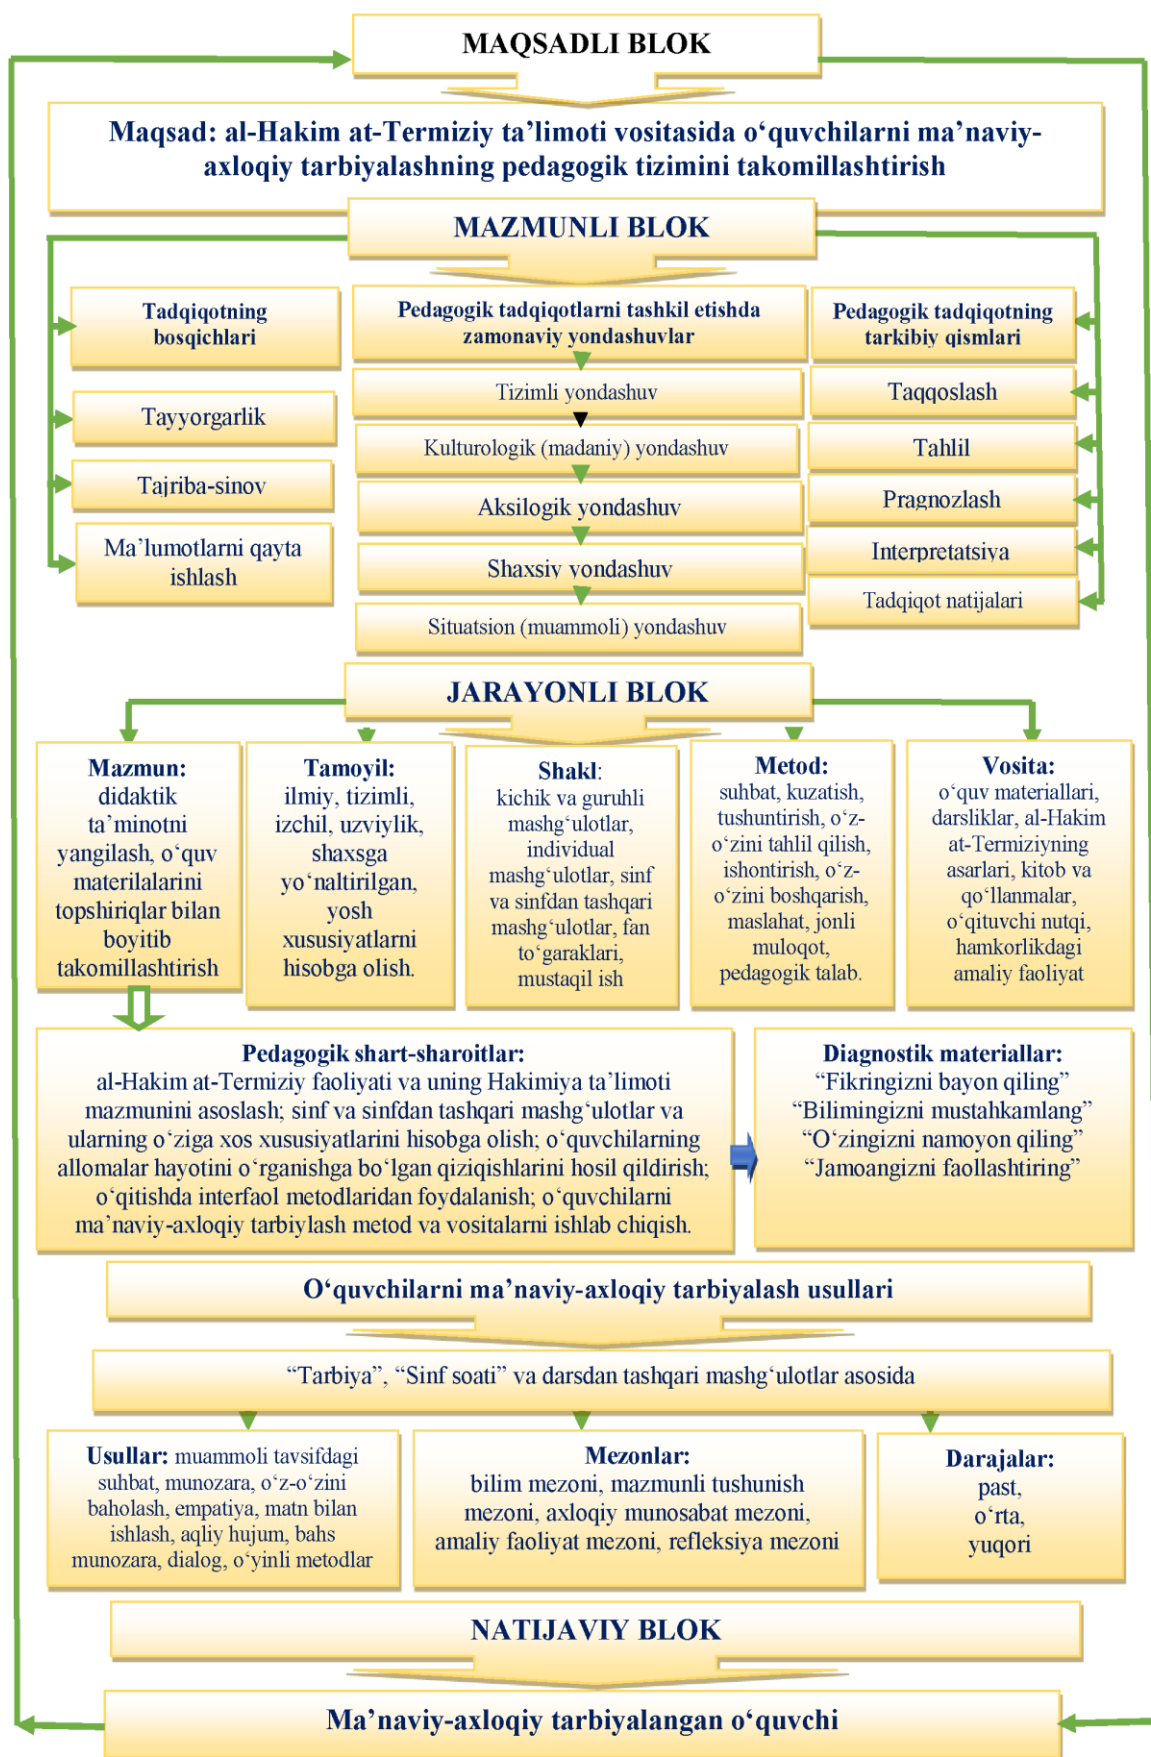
MAQSADLI BLOK

Maqsad: al-Hakim at-Termiziy ta’limoti vositasida o‘quvchilarni ma’naviy-axloqiy tarbiyalashning pedagogik tizimini takomillashtirish

MAZMUNLI BLOK

Tadqiqotning bosqichlari

Tayyorgarlik

Tajriba-sinov

Ma’lumotlarni qayta ishlash

Pedagogik tadqiqotlarni tashkil etishda zamonaviy yondashuvlar

Tizimli yondashuv

Kulturologik (madaniy) yondashuv

Aksilogik yondashuv

Shaxsiy yondashuv

Situatsion (muammoli) yondashuv

Pedagogik tadqiqotning tarkibiy qismlari

Taqqoslash

Tahlil

Pragnozlash

Interpretatsiya

Tadqiqot natijalari

JARAYONLI BLOK

Mazmun: didaktik ta’minotni yangilash, o‘quv materilalarini topshiriqlar bilan boyitib takomillashtirish

Tamoyil: ilmiy, tizimli, izchil, uzviylik, shaxsga yo‘naltirilgan, yosh xususiyatlarni hisobga olish.

Shakl: kichik va guruhli mashg‘ulotlar, individual mashg‘ulotlar, sinf va sinfdan tashqari mashg‘ulotlar, fan to‘garaklari, mustaqil ish

Metod: suhbat, kuzatish, tushuntirish, o‘z-o‘zini tahlil qilish, ishontirish, o‘z-o‘zini boshqarish, maslahat, jonli muloqot, pedagogik talab.

Vosita: o‘quv materiallari, darsliklar, al-Hakim at-Termiziyning asarlari, kitob va qo‘llanmalar, o‘qituvchi nutqi, hamkorlikdagi amaliy faoliyat

Pedagogik shart-sharoitlar: al-Hakim at-Termiziy faoliyati va uning Hakimiya ta’limoti mazmunini asoslash; sinf va sinfdan tashqari mashg‘ulotlar va ularning o‘ziga xos xususiyatlarini hisobga olish; o‘quvchilarning allomalar hayotini o‘rganishga bo‘lgan qiziqishlarini hosil qildirish; o‘qitishda interfaol metodlaridan foydalanish; o‘quvchilarni ma’naviy-axloqiy tarbiylash metod va vositalarni ishlab chiqish.

Diagnostik materiallar: “Fikringizni bayon qiling” “Bilimingizni mustahkamlang” “O‘zingizni namoyon qiling” “Jamoangizni faollashtiring”

O‘quvchilarni ma’naviy-axloqiy tarbiyalash usullari

“Tarbiya”, “Sinf soati” va darsdan tashqari mashg‘ulotlar asosida

Usullar: muammoli tavsifdagi suhbat, munozara, o‘z-o‘zini baholash, empatiya, matn bilan ishlash, aqliy hujum, bahs munozara, dialog, o‘yinli metodlar

Mezonlar: bilim mezoni, mazmunli tushunish mezoni, axloqiy munosabat mezoni, amaliy faoliyat mezoni, refleksiya mezoni

Darajalar: past, o‘rta, yuqori

NATIJAVIY BLOK

Ma’naviy-axloqiy tarbiyalangan o‘quvchi